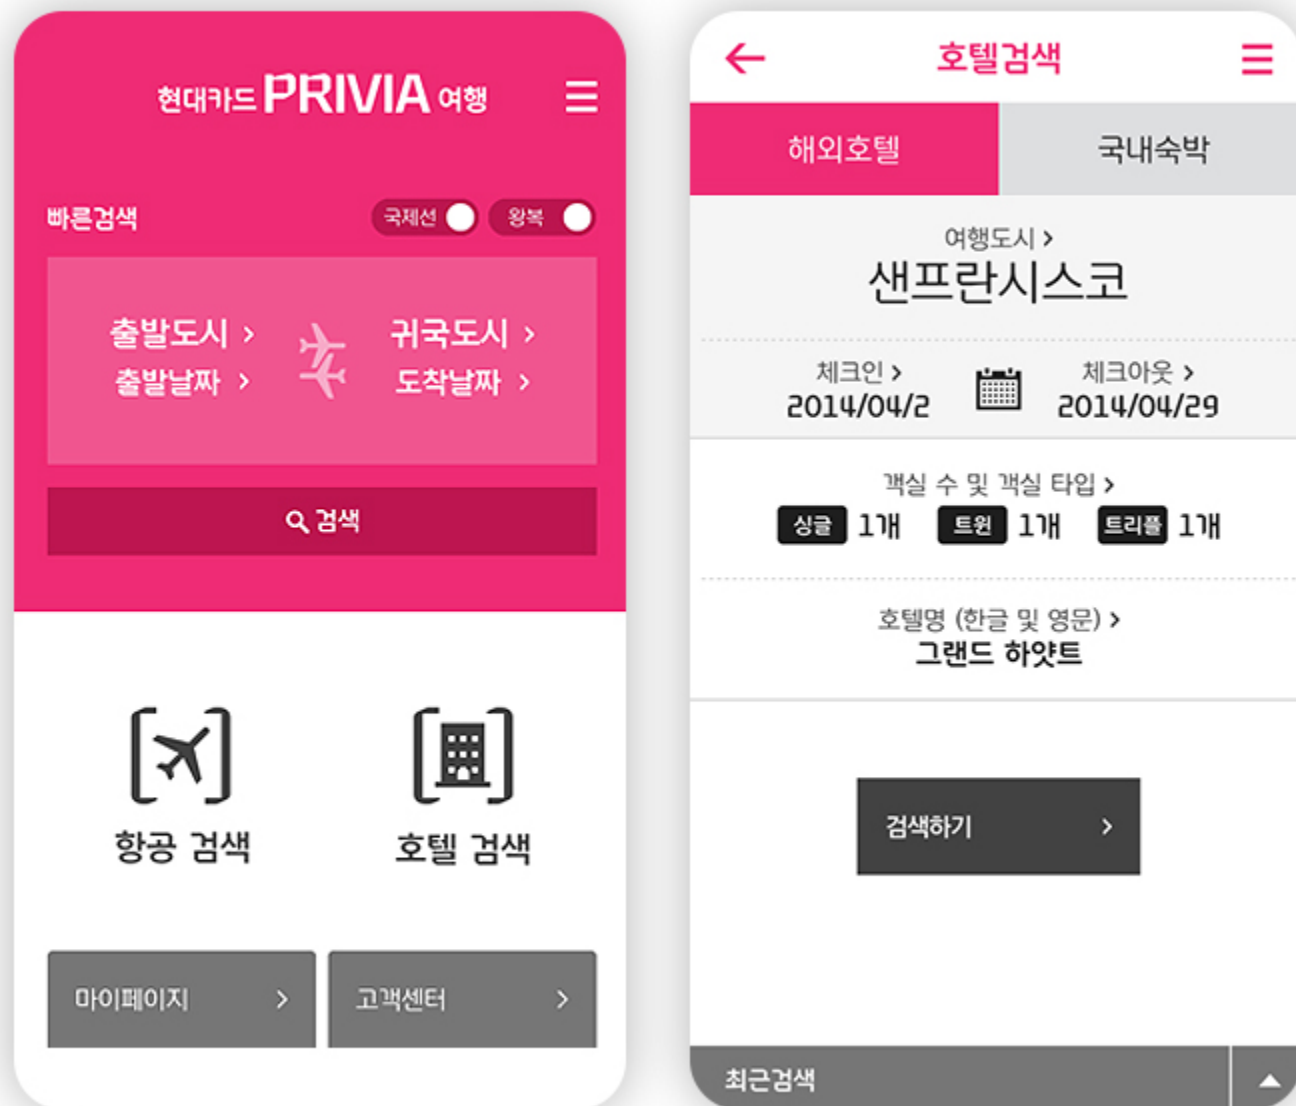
현대카드 PRIVIA 여행

빠른검색 국제선 왕복

출발도시 ›
출발날짜 ›

귀국도시 ›
도착날짜 ›

검색

항공 검색

호텔 검색

마이페이지 ›

고객센터 ›

호텔검색

해외호텔

국내숙박

여행도시 ›
샌프란시스코

체크인 ›
2014/04/2

체크아웃 ›
2014/04/29

객실 수 및 객실 타입 ›
싱글 1개 트윈 1개 트리플 1개

호텔명 (한글 및 영문) ›
그랜드 하얏트

검색하기 ›

최근검색